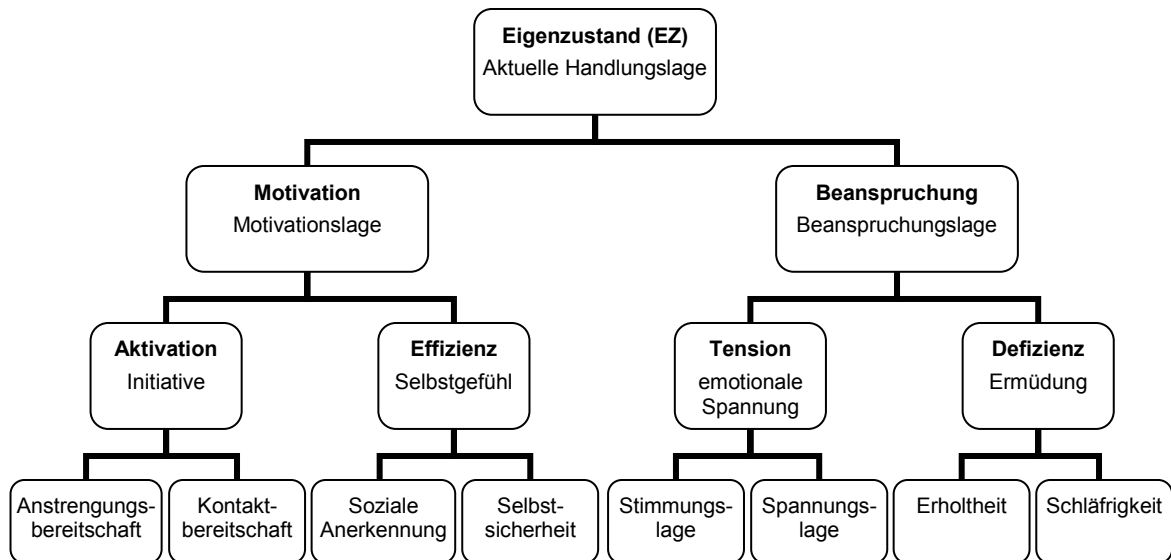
**Eigenzustand (EZ)**
Aktuelle Handlungslage

**Motivation**
Motivationslage

**Beanspruchung**
Beanspruchungslage

**Aktivation**
Initiative

**Effizienz**
Selbstgefühl

**Tension**
emotionale Spannung

**Defizienz**
Ermüdung

Anstrengungsbereitschaft

Kontaktbereitschaft

Soziale Anerkennung

Selbstsicherheit

Stimmungslage

Spannungslage

Erholtheit

Schläfrigkeit